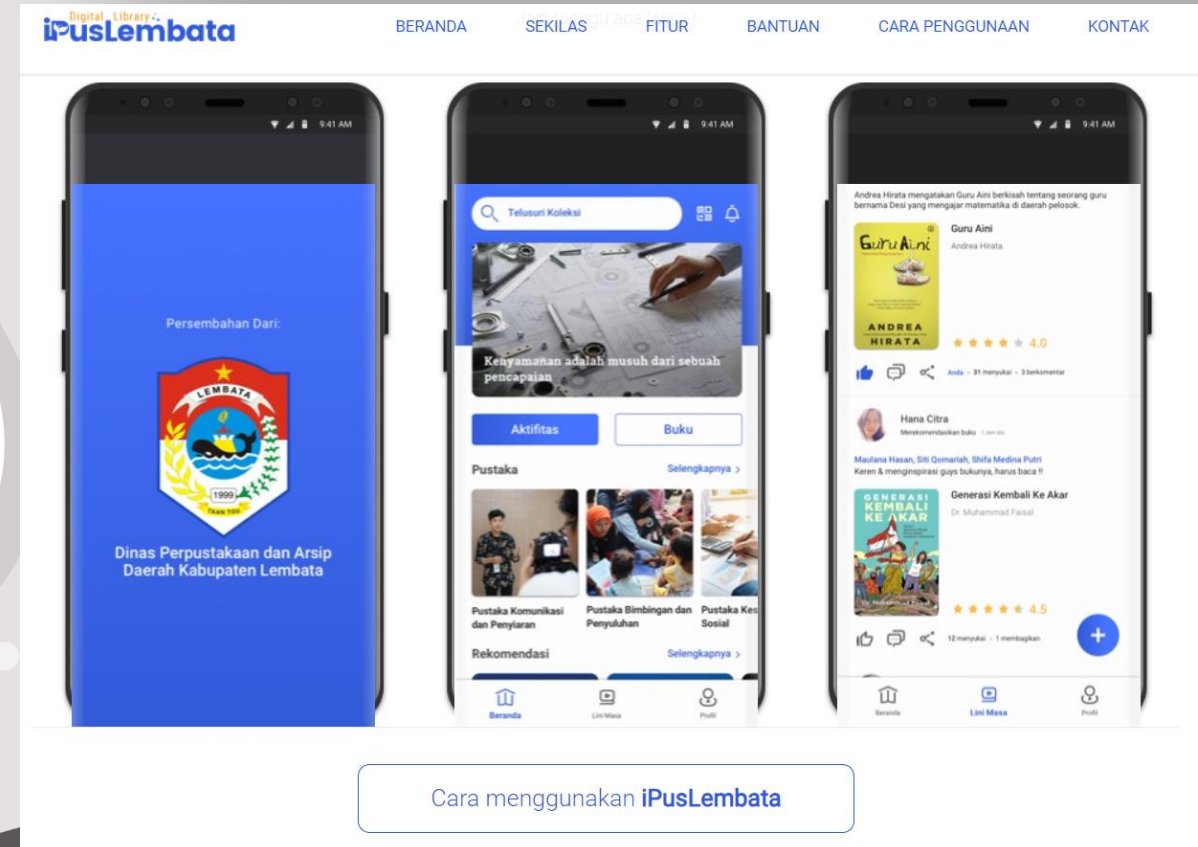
Digital Library
iPusLembata

BERANDA SEKILAS FITUR BANTUAN CARA PENGGUNAAN KONTAK

9:41 AM

Persembahan Dari:

LEMBATA

1999

TAAN TOU

Dinas Perpustakaan dan Arsip Daerah Kabupaten Lembata

9:41 AM

Telusuri Koleksi

Kenyamanan adalah musuh dari sebuah pencapaian

Aktifitas

Buku

Pustaka

Selengkapnya ›

Pustaka Komunikasi dan Penyiaran

Pustaka Bimbingan dan Penyuluhan

Pustaka Kes Sosial

Rekomendasi

Selengkapnya ›

Beranda

Lini Masa

Profil

9:41 AM

Andrea Hirata mengatakan Guru Aini berkisah tentang seorang guru bernama Desi yang mengajar matematika di daerah pelosok.

Guru Aini

Andrea Hirata

Guru Aini

ANDREA HIRATA

4.0

Anda • 31 menyukai • 3 berkomentar

Hana Citra

Merekomendasikan buku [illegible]

Maulana Hasan, Siti Qomariah, Shifa Medina Putri

Keren & menginspirasi guys bukunya, harus baca !!

GENERASI KEMBALI KE AKAR

Generasi Kembali Ke Akar

Dr. Muhammad Faisal

4.5

12 menyukai • 1 membagikan

+

Beranda

Lini Masa

Profil

Cara menggunakan iPusLembata